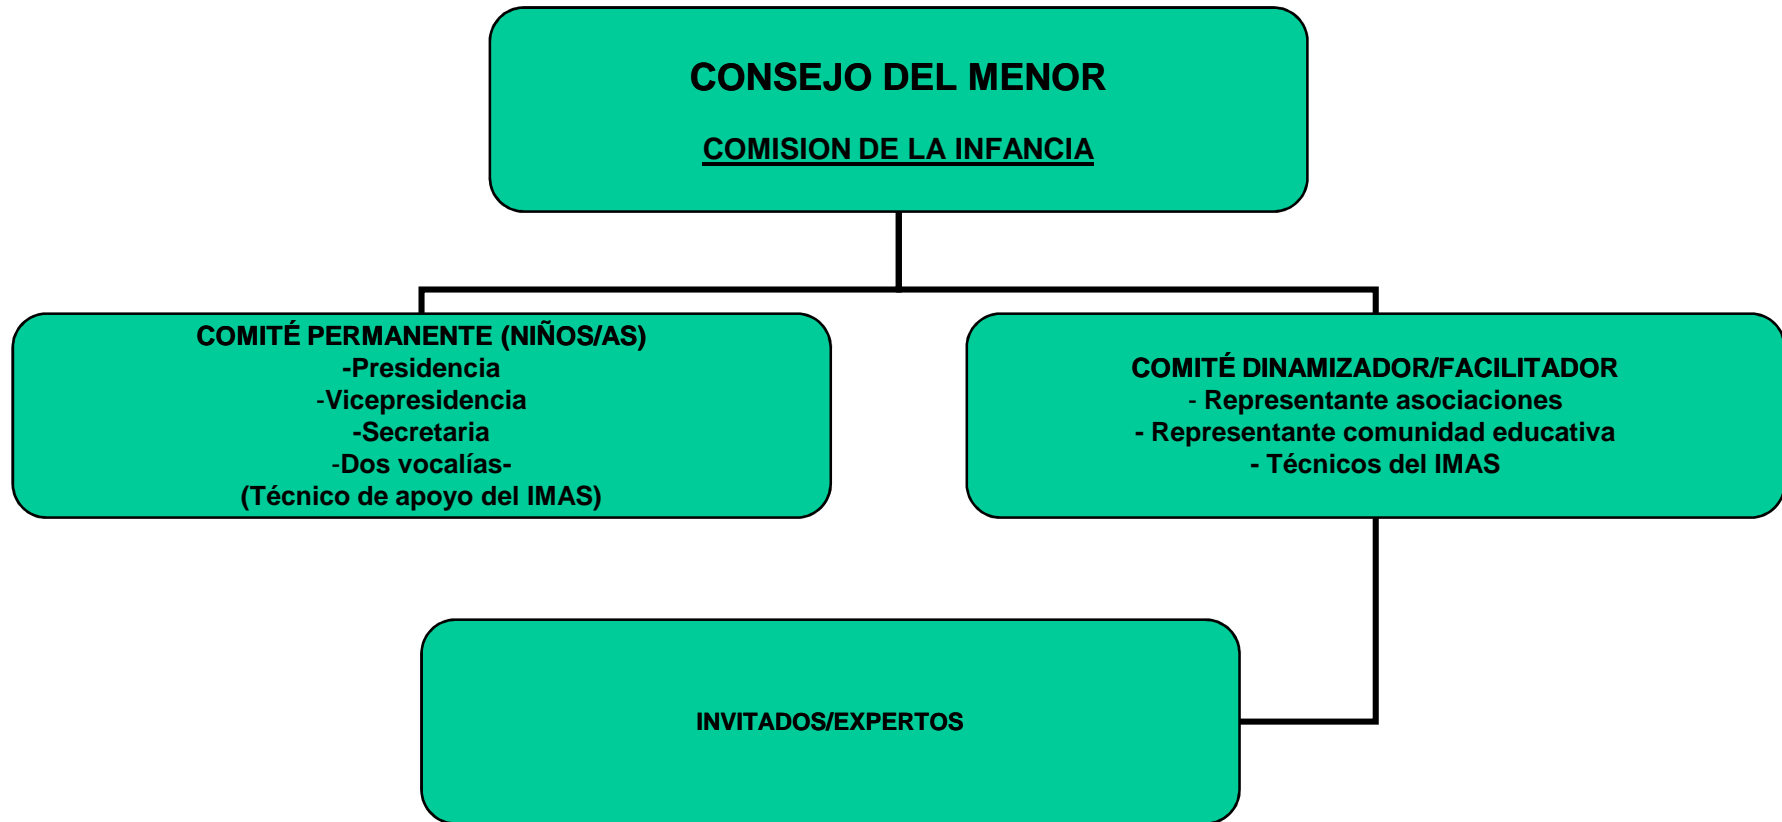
CONSEJO DEL MENOR

COMISION DE LA INFANCIA

COMITÉ PERMANENTE (NIÑOS/AS)
-Presidencia
-Vicepresidencia
-Secretaria
-Dos vocalías-
(Técnico de apoyo del IMAS)

COMITÉ DINAMIZADOR/FACILITADOR
- Representante asociaciones
- Representante comunidad educativa
- Técnicos del IMAS

INVITADOS/EXPERTOS